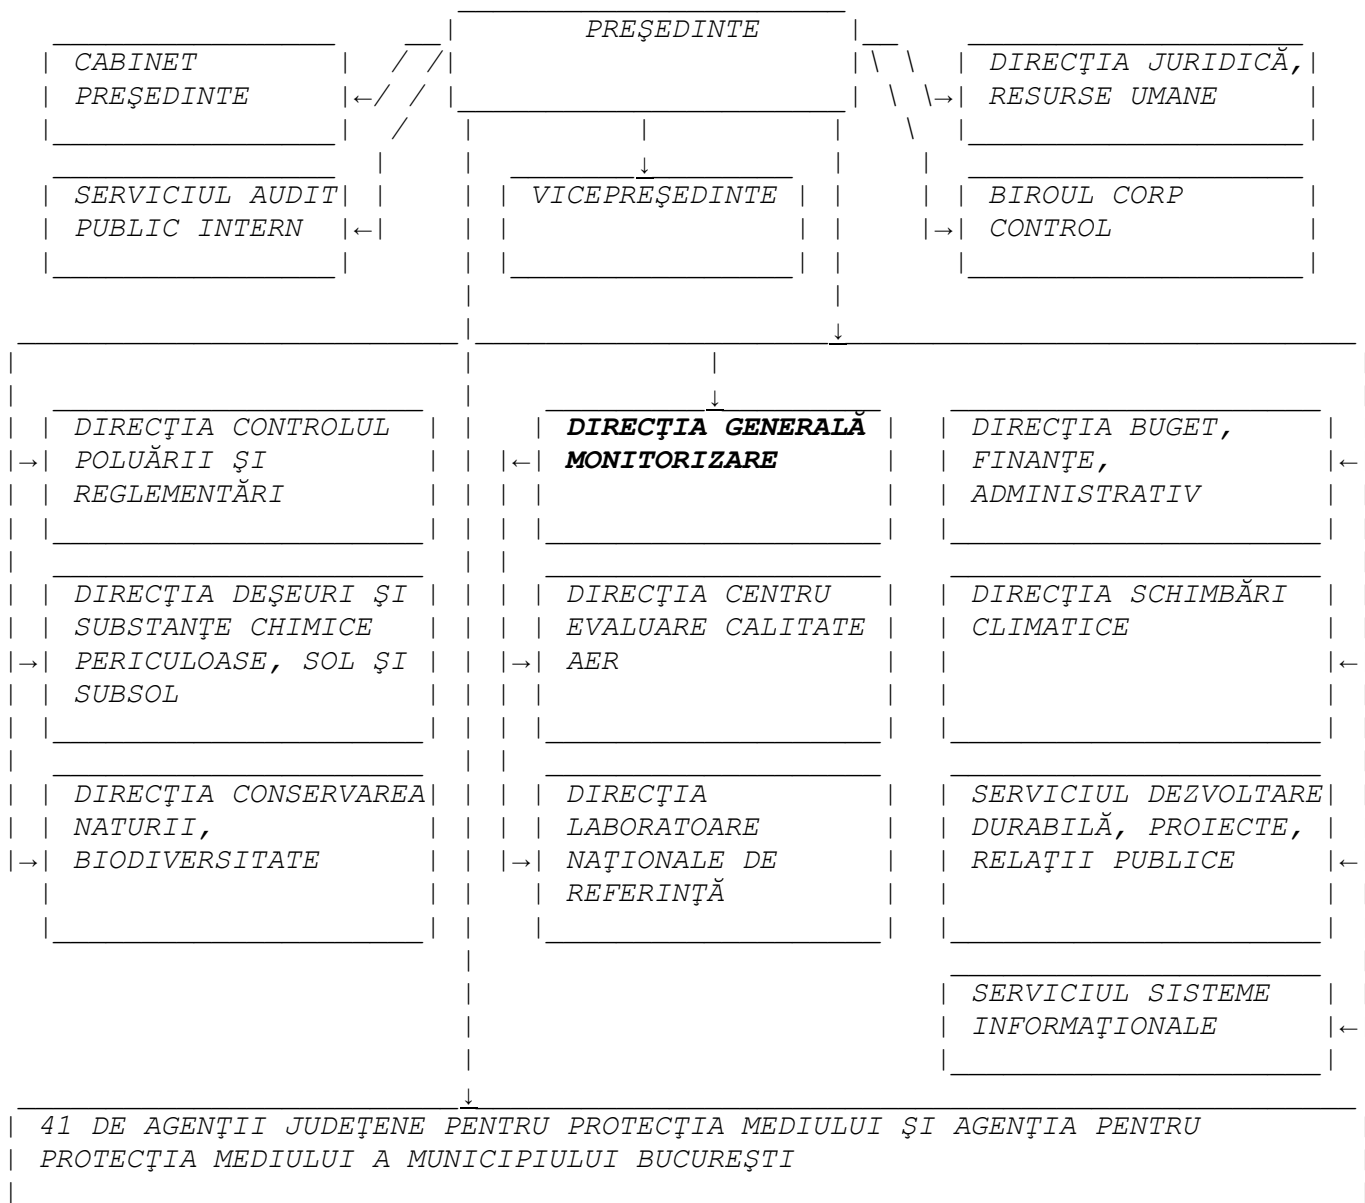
PREŞEDINTE

CABINET PREŞEDINTE

DIRECŢIA JURIDICĂ, RESURSE UMANE

SERVICIUL AUDIT PUBLIC INTERN

VICEPREŞEDINTE

BIROUL CORP CONTROL

DIRECŢIA CONTROLUL POLUĂRII ŞI REGLEMENTĂRI

**DIRECŢIA GENERALĂ MONITORIZARE**

DIRECŢIA BUGET, FINANŢE, ADMINISTRATIV

DIRECŢIA DEŞEURI ŞI SUBSTANŢE CHIMICE PERICULOASE, SOL ŞI SUBSOL

DIRECŢIA CENTRU EVALUARE CALITATE AER

DIRECŢIA SCHIMBĂRI CLIMATICE

DIRECŢIA CONSERVAREA NATURII, BIODIVERSITATE

DIRECŢIA LABORATOARE NAŢIONALE DE REFERINŢĂ

SERVICIUL DEZVOLTARE DURABILĂ, PROIECTE, RELAŢII PUBLICE

SERVICIUL SISTEME INFORMAŢIONALE

41 DE AGENŢII JUDEŢENE PENTRU PROTECŢIA MEDIULUI ŞI AGENŢIA PENTRU PROTECŢIA MEDIULUI A MUNICIPIULUI BUCUREŞTI